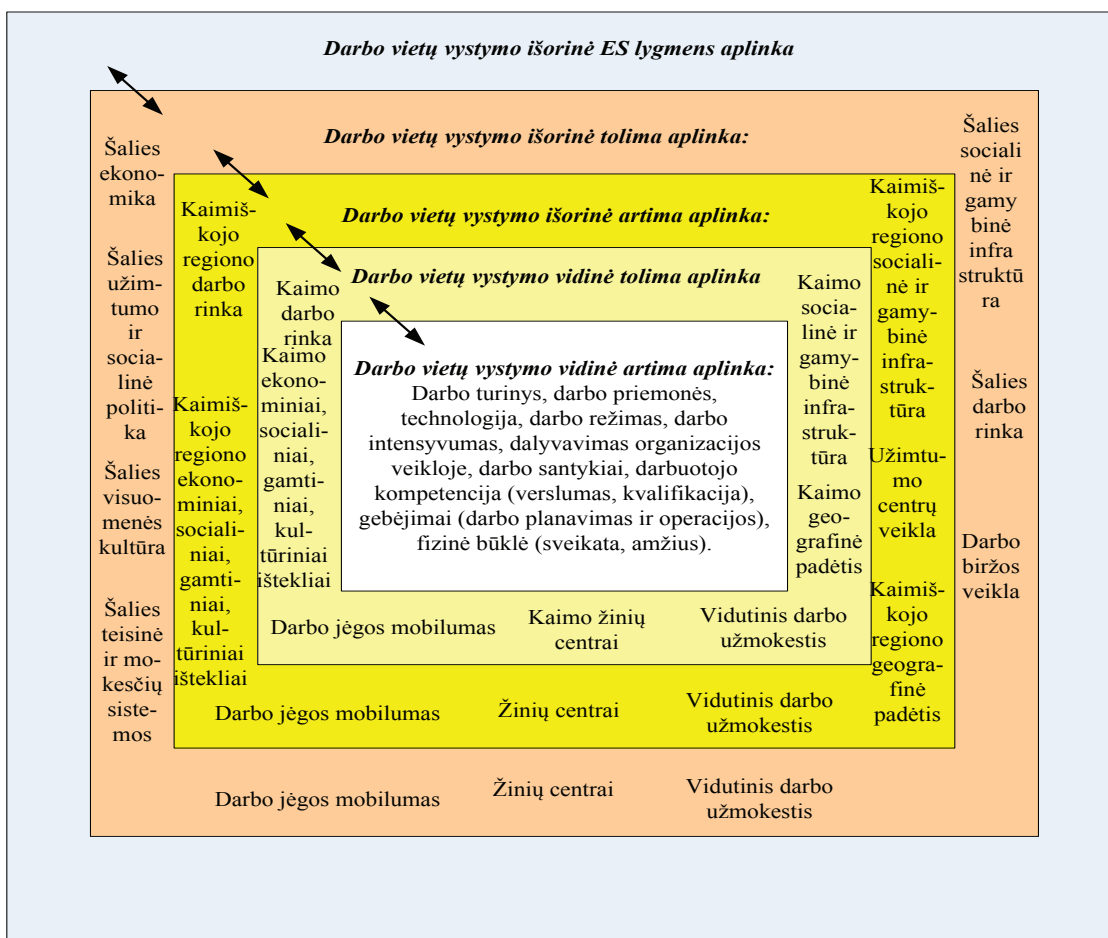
Darbo vietų vystymo išorinė ES lygmens aplinka

Darbo vietų vystymo išorinė tolima aplinka:

Šalies ekonomika

Šalies užimtumo ir socialinė politika

Šalies visuomenės kultūra

Šalies teisinė ir mokesčių sistemos

Šalies socialinė ir gamybinė infrastruktūra

Šalies darbo rinka

Darbo biržos veikla

Darbo vietų vystymo išorinė artima aplinka:

Kaimiškojo regiono darbo rinka

Kaimiškojo regiono ekonominiai, socialiniai, gamtiniai, kultūriniai ištekliai

Kaimiškojo regiono socialinė ir gamybinė infrastruktūra

Užimtumo centrų veikla

Kaimiškojo regiono geografinė padėtis

Darbo vietų vystymo vidinė tolima aplinka

Kaimo darbo rinka

Kaimo ekonominiai, socialiniai, gamtiniai, kultūriniai ištekliai

Kaimo socialinė ir gamybinė infrastruktūra

Kaimo geografinė padėtis

Darbo vietų vystymo vidinė artima aplinka:
Darbo turinys, darbo priemonės, technologija, darbo režimas, darbo intensyvumas, dalyvavimas organizacijos veikloje, darbo santykiai, darbuotojo kompetencija (verslumas, kvalifikacija), gebėjimai (darbo planavimas ir operacijos), fizinė būklė (sveikata, amžius).

Darbo jėgos mobilumas | Kaimo žinių centrai | Vidutinis darbo užmokestis

Darbo jėgos mobilumas | Žinių centrai | Vidutinis darbo užmokestis

Darbo jėgos mobilumas | Žinių centrai | Vidutinis darbo užmokestis